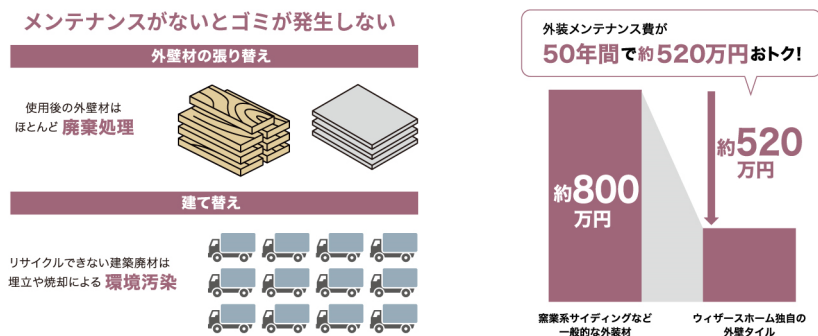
メンテナンスがないとゴミが発生しない

外壁材の張り替え

使用後の外壁材はほとんど廃棄処理

建て替え

リサイクルできない建築廃材は埋立や焼却による環境汚染

外装メンテナンス費が
50年間で約520万円おトク!

約800万円

約520万円

窯業系サイディングなど一般的な外装材

ウィザースホーム独自の外壁タイル